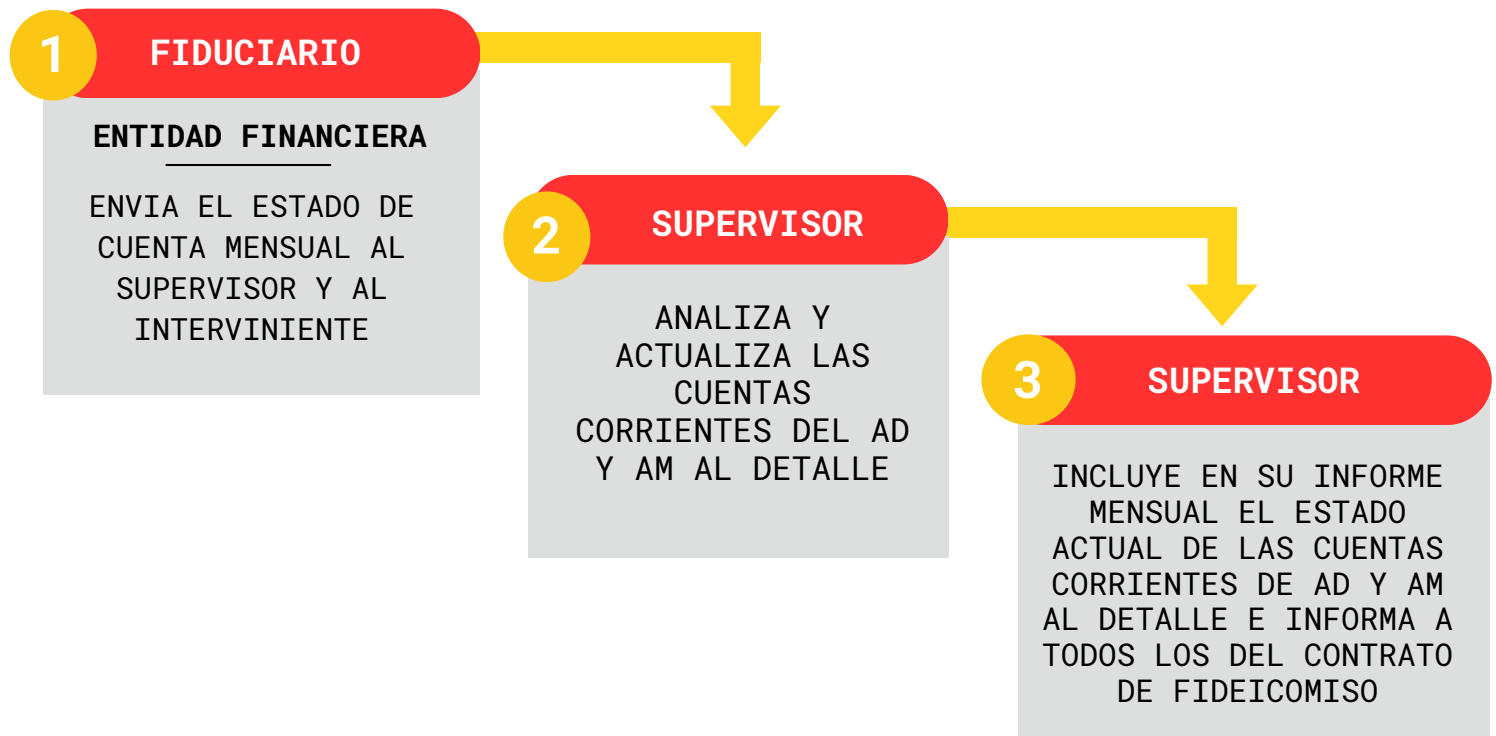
1 FIDUCIARIO

ENTIDAD FINANCIERA

ENVIA EL ESTADO DE CUENTA MENSUAL AL SUPERVISOR Y AL INTERVINIENTE

2 SUPERVISOR

ANALIZA Y ACTUALIZA LAS CUENTAS CORRIENTES DEL AD Y AM AL DETALLE

3 SUPERVISOR

INCLUYE EN SU INFORME MENSUAL EL ESTADO ACTUAL DE LAS CUENTAS CORRIENTES DE AD Y AM AL DETALLE E INFORMA A TODOS LOS DEL CONTRATO DE FIDEICOMISO